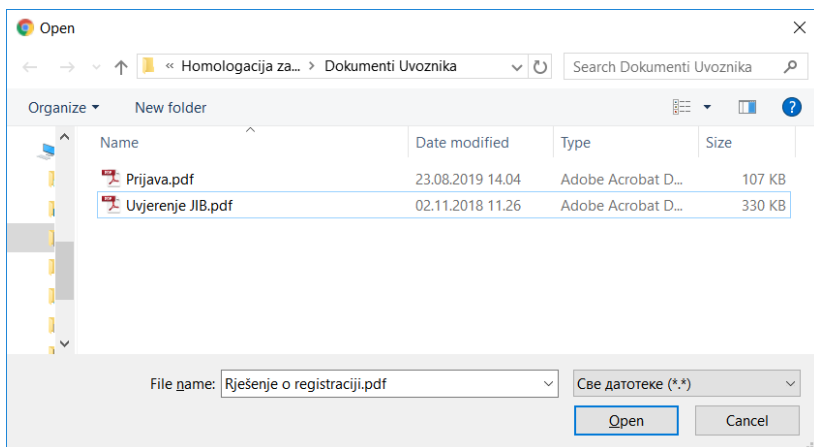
Open

« Homologacija za... > Dokumenti Uvoznika

Search Dokumenti Uvoznika

Organize ▾ New folder

| Name | Date modified | Type | Size |
|---|---|---|---|
| Prijava.pdf | 23.08.2019 14.04 | Adobe Acrobat D... | 107 KB |
| Uvjerenje JIB.pdf | 02.11.2018 11.26 | Adobe Acrobat D... | 330 KB |

File name: Rješenje o registraciji.pdf

Све датотеке (*.*)

Open

Cancel